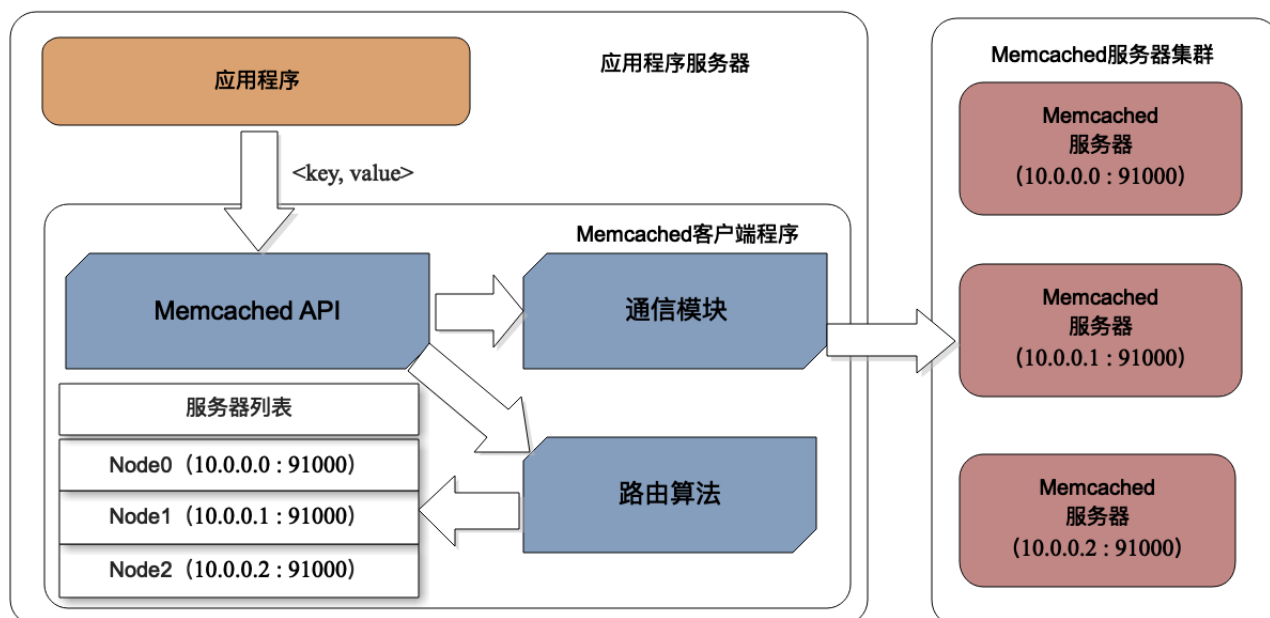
应用程序

应用程序服务器

<key, value>

Memcached客户端程序

Memcached API

通信模块

服务器列表

Node0（10.0.0.0 : 91000）

Node1（10.0.0.1 : 91000）

Node2（10.0.0.2 : 91000）

路由算法

Memcached服务器集群

Memcached 服务器（10.0.0.0 : 91000）

Memcached 服务器（10.0.0.1 : 91000）

Memcached 服务器（10.0.0.2 : 91000）